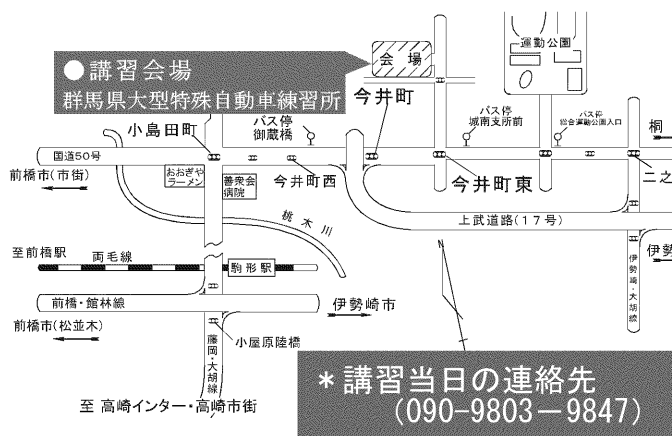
●講習会場
群馬県大型特殊自動車練習所

会　場

運動公園

今井町

バス停
御蔵橋

バス停
城南支所前

バス停
総合運動公園入口

小島田町

国道50号

前橋市(市街)

おおぎや
ラーメン

善衆会
病院

今井町西

今井町東

桐

二之

桃ノ木川

上武道路(17号)

伊勢

伊勢崎・大胡線

至前橋駅

両毛線

駒形駅

前橋・館林線

伊勢崎市

前橋市(松並木)

藤岡・大胡線

小屋原陸橋

至 高崎インター・高崎市街

＊講習当日の連絡先
(090-9803－9847)